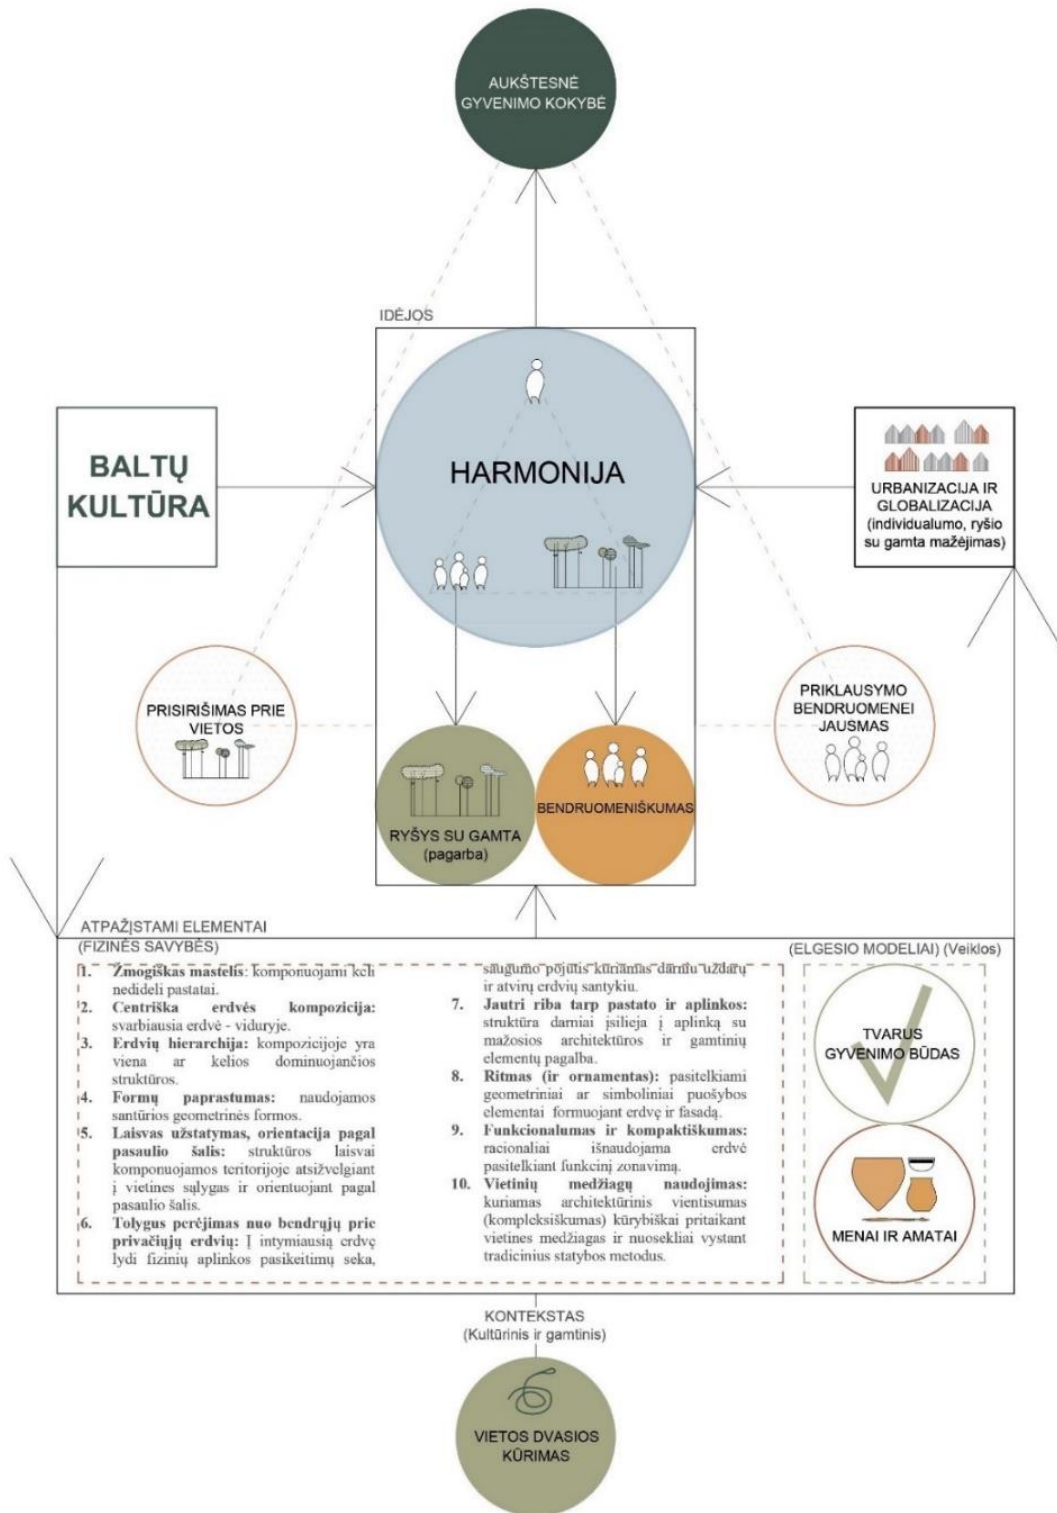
AUKŠTESNĖ GYVENIMO KOKYBĖ

IDĖJOS

BALTŲ KULTŪRA

HARMONIJA

URBANIZACIJA IR GLOBALIZACIJA (individualumo, ryšio su gamta mažėjimas)

PRISIRIŠIMAS PRIE VIETOS

PRIKLAUSYMO BENDRUOMENEI JAUSMAS

RYŠYS SU GAMTA (pagarba)

BENDRUOMENIŠKUMAS

ATPAŽĮSTAMI ELEMENTAI

(FIZINĖS SAVYBĖS)

1. Žmogiškas mastelis: komponuojami keli nedideli pastatai.
2. Centriška erdvės kompozicija: svarbiausia erdvė - viduryje.
3. Erdvių hierarchija: kompozicijoje yra viena ar kelios dominuojančios struktūros.
4. Formų paprastumas: naudojamos santūrios geometrinės formos.
5. Laisvas užstatymas, orientacija pagal pasaulio šalis: struktūros laisvai komponuojamos teritorijoje atsižvelgiant į vietines sąlygas ir orientuojant pagal pasaulio šalis.
6. Tolygus perėjimas nuo bendrųjų prie privačiųjų erdvių: Į intymiausią erdvę lydi fizinių aplinkos pasikeitimų seka, saugumo pojūtis kuriamas darniu uždarų ir atvirų erdvių santykiu.
7. Jautri riba tarp pastato ir aplinkos: struktūra darniai įsilieja į aplinką su mažosios architektūros ir gamtinių elementų pagalba.
8. Ritmas (ir ornamentas): pasitelkiami geometriniai ar simboliniai puošybos elementai formuojant erdvę ir fasadą.
9. Funkcionalumas ir kompaktiškumas: racionaliai išnaudojama erdvė pasitelkiant funkcinį zonavimą.
10. Vietinių medžiagų naudojimas: kuriamas architektūrinis vientisumas (kompleksiškumas) kūrybiškai pritaikant vietines medžiagas ir nuosekliai vystant tradicinius statybos metodus.

(ELGESIO MODELIAI) (Veiklos)

TVARUS GYVENIMO BŪDAS

MENAI IR AMATAI

KONTEKSTAS (Kultūrinis ir gamtinis)

VIETOS DVASIOS KŪRIMAS